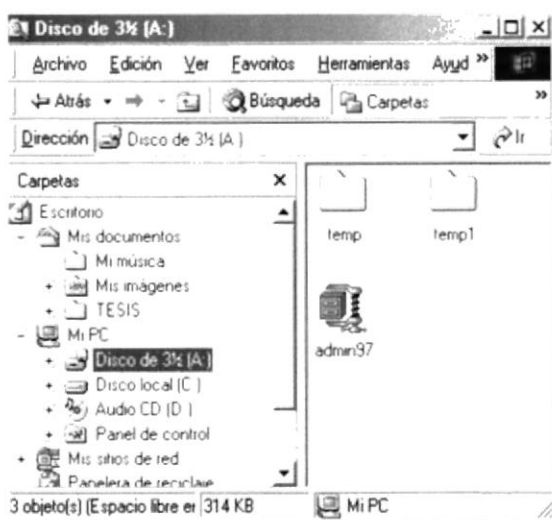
Disco de 3½ (A:)

Archivo Edición Ver Favoritos Herramientas Ayud »

Atrás Búsqueda Carpetas »

Dirección Disco de 3½ (A:) Ir

Carpetas ×

Escritorio
Mis documentos
Mi música
Mis imágenes
TESIS
Mi PC
Disco de 3½ (A:)
Disco local (C:)
Audio CD (D:)
Panel de control
Mis sitios de red
Papelera de reciclaje

temp
temp1
admin97

3 objeto(s) (Espacio libre er 314 KB Mi PC